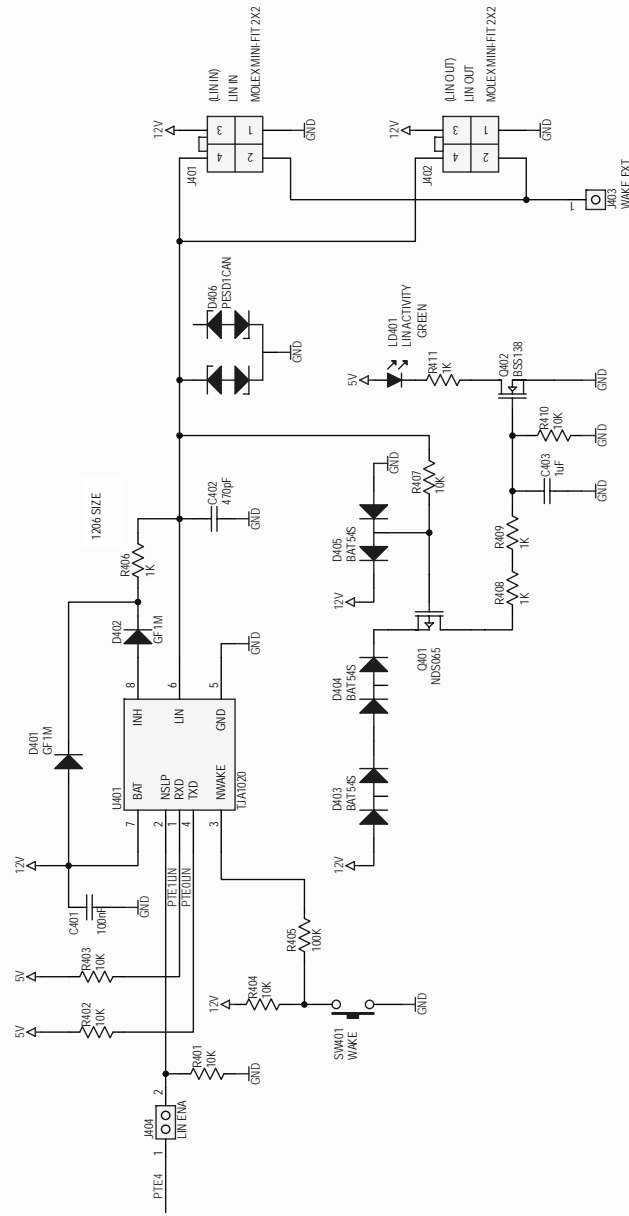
12V
3
1
GND
4
2
J401
(LIN IN)
LIN IN
MOLEX MINI-FIT 2X2

12V
3
1
GND
4
2
J402
(LIN OUT)
LIN OUT
MOLEX MINI-FIT 2X2

1
J403
WAKE EXT

D406
PESD1CAN
GND

5V
LD401
LIN ACTIVITY
GREEN
R411
1K
Q402
BSS138
GND
R410
10K
GND
C403
1uF
GND

1206 SIZE
R406
1K
C402
470pF
GND
GND
R407
10K
D405
BAT54S
12V
R409
1K
R408
1K

D402
GF1M
D401
GF1M
8
6
INH
LIN
5
GND
GND
U401
BAT
NSLP
RXD
TXD
NWAKE
TJA1020
7
2
1
4
3
Q401
NDS065
D404
BAT54S
D403
BAT54S
12V

12V
C401
100nF
GND
PTE1UN
PTE0UN
5V
R403
10K
5V
R402
10K
R405
100K
12V
R404
10K
SW401
WAKE
GND
R401
10K
GND
J404
LIN ENA
2
1
PTE4